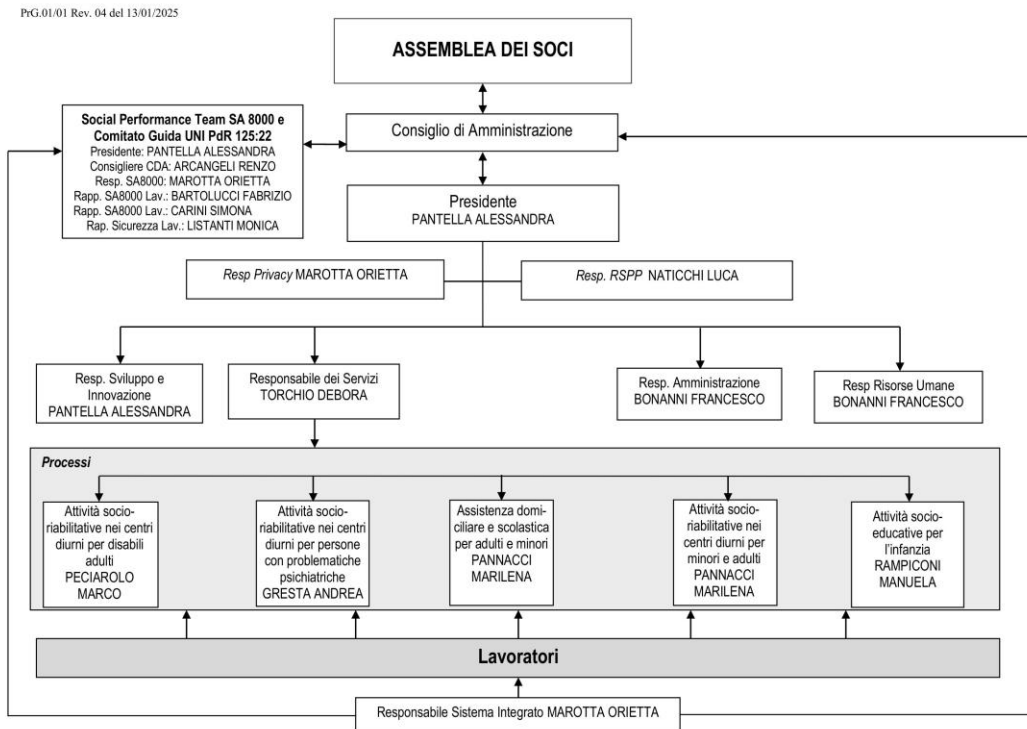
PrG.01/01 Rev. 04 del 13/01/2025

ASSEMBLEA DEI SOCI

Social Performance Team SA 8000 e Comitato Guida UNI PdR 125:22
Presidente: PANTELLA ALESSANDRA
Consigliere CDA: ARCANGELI RENZO
Resp. SA8000: MAROTTA ORIETTA
Rapp. SA8000 Lav.: BARTOLUCCI FABRIZIO
Rapp. SA8000 Lav.: CARINI SIMONA
Rap. Sicurezza Lav.: LISTANTI MONICA

Consiglio di Amministrazione

Presidente
PANTELLA ALESSANDRA

Resp Privacy MAROTTA ORIETTA

Resp. RSPP NATICCHI LUCA

Resp. Sviluppo e Innovazione
PANTELLA ALESSANDRA

Responsabile dei Servizi
TORCHIO DEBORA

Resp. Amministrazione
BONANNI FRANCESCO

Resp Risorse Umane
BONANNI FRANCESCO

Processi

Attività socio-riabilitative nei centri diurni per disabili adulti
PECIAROLO MARCO

Attività socio-riabilitative nei centri diurni per persone con problematiche psichiatriche
GRESTA ANDREA

Assistenza domiciliare e scolastica per adulti e minori
PANNACCI MARILENA

Attività socio-riabilitative nei centri diurni per minori e adulti
PANNACCI MARILENA

Attività socio-educative per l'infanzia
RAMPICONI MANUELA

Lavoratori

Responsabile Sistema Integrato MAROTTA ORIETTA